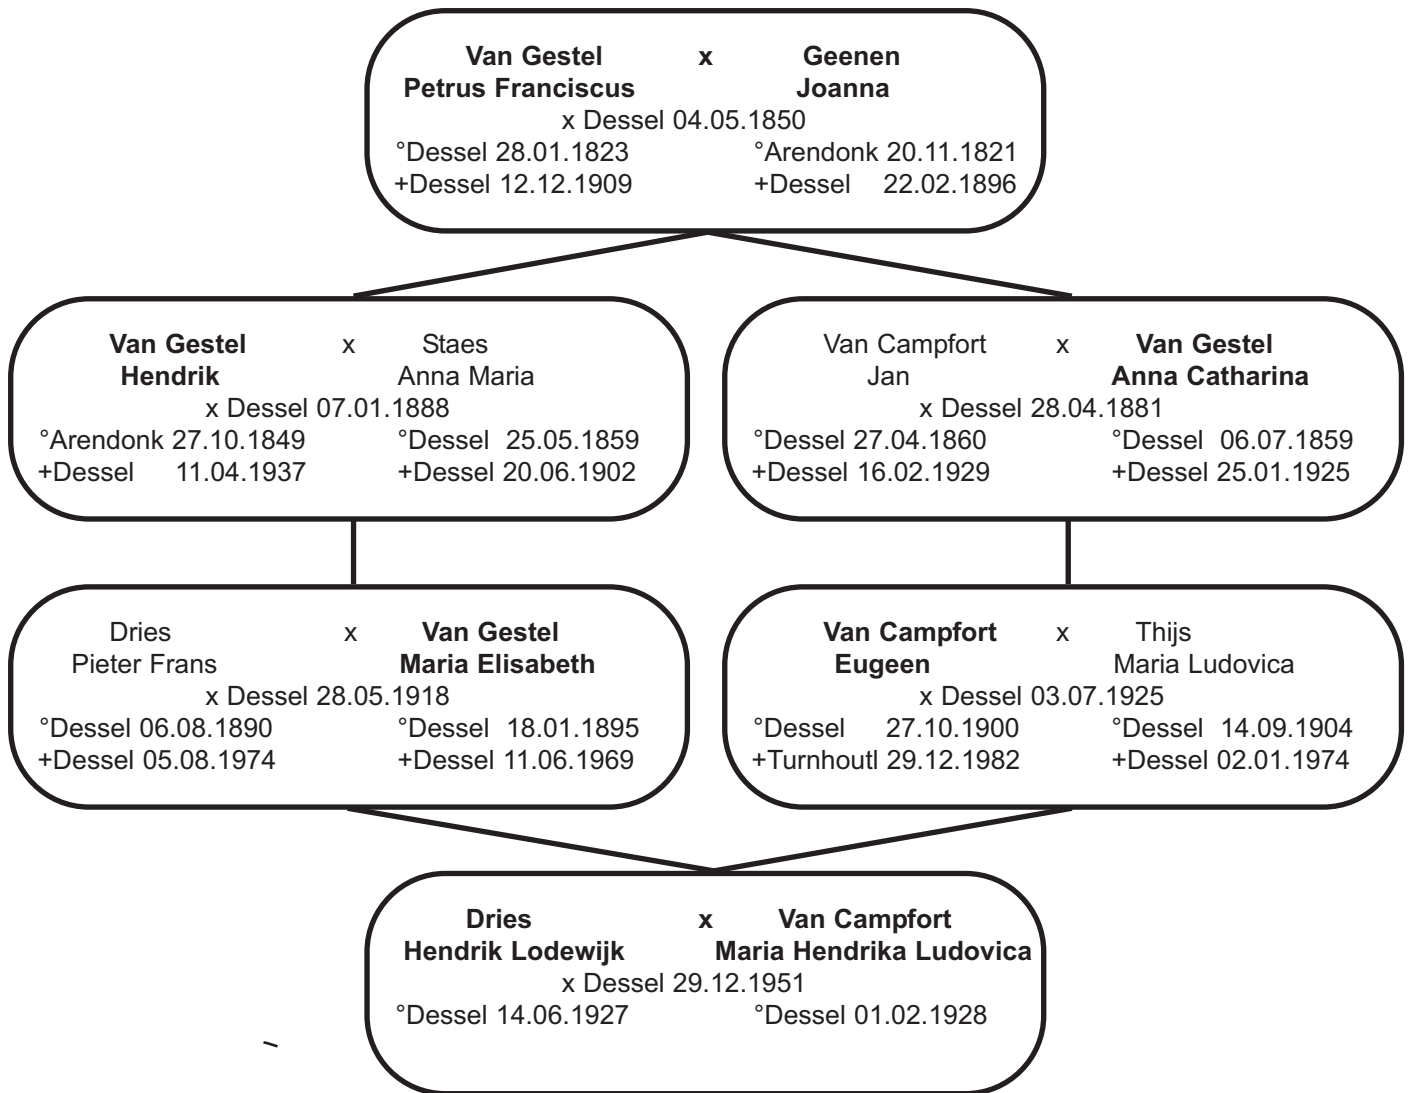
Van Gestel x Geenen
Petrus Franciscus Joanna
x Dessel 04.05.1850
°Dessel 28.01.1823 °Arendonk 20.11.1821
+Dessel 12.12.1909 +Dessel 22.02.1896

Van Gestel x Staes
Hendrik Anna Maria
x Dessel 07.01.1888
°Arendonk 27.10.1849 °Dessel 25.05.1859
+Dessel 11.04.1937 +Dessel 20.06.1902

Van Campfort x Van Gestel
Jan Anna Catharina
x Dessel 28.04.1881
°Dessel 27.04.1860 °Dessel 06.07.1859
+Dessel 16.02.1929 +Dessel 25.01.1925

Dries x Van Gestel
Pieter Frans Maria Elisabeth
x Dessel 28.05.1918
°Dessel 06.08.1890 °Dessel 18.01.1895
+Dessel 05.08.1974 +Dessel 11.06.1969

Van Campfort x Thijs
Eugeen Maria Ludovica
x Dessel 03.07.1925
°Dessel 27.10.1900 °Dessel 14.09.1904
+Turnhoutl 29.12.1982 +Dessel 02.01.1974

Dries x Van Campfort
Hendrik Lodewijk Maria Hendrika Ludovica
x Dessel 29.12.1951
°Dessel 14.06.1927 °Dessel 01.02.1928